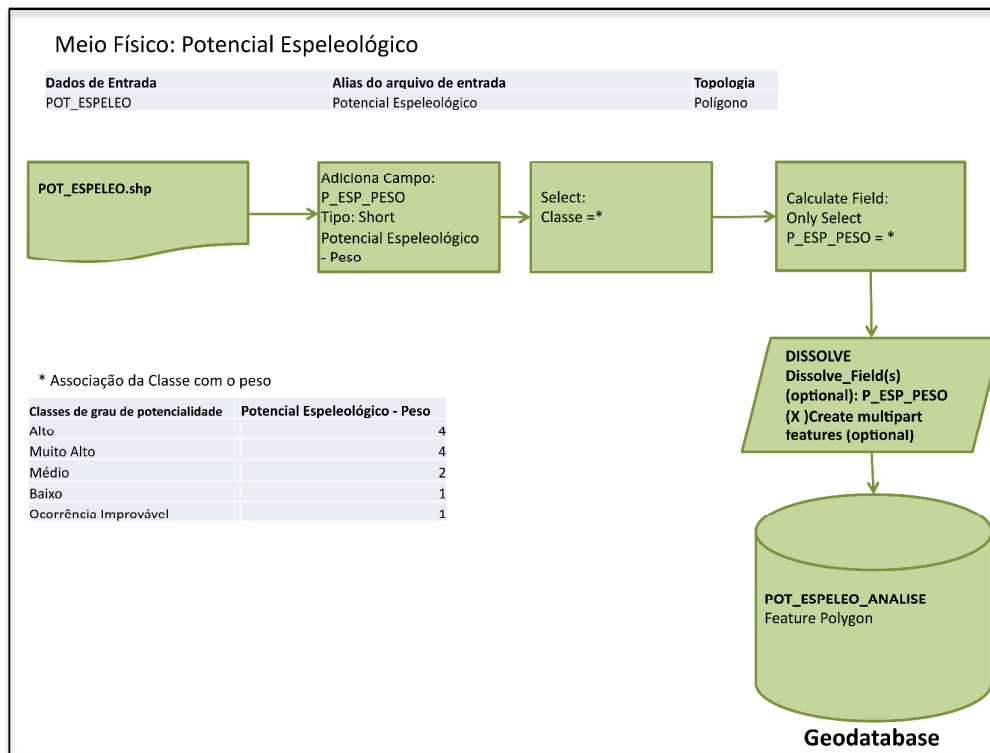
Meio Físico: Potencial Espeleológico

| Dados de Entrada | Alias do arquivo de entrada | Topologia |
|---|---|---|
| POT_ESPELEO | Potencial Espeleológico | Polígono |

POT_ESPELEO.shp

Adiciona Campo:
P_ESP_PESO
Tipo: Short
Potencial Espeleológico
- Peso

Select:
Classe =*

Calculate Field:
Only Select
P_ESP_PESO = *

DISSOLVE
Dissolve_Field(s)
(optional): P_ESP_PESO
(X )Create multipart
features (optional)

POT_ESPELEO_ANALISE
Feature Polygon

Geodatabase

* Associação da Classe com o peso

| Classes de grau de potencialidade | Potencial Espeleológico - Peso |
|---|---|
| Alto | 4 |
| Muito Alto | 4 |
| Médio | 2 |
| Baixo | 1 |
| Ocorrência Improvável | 1 |